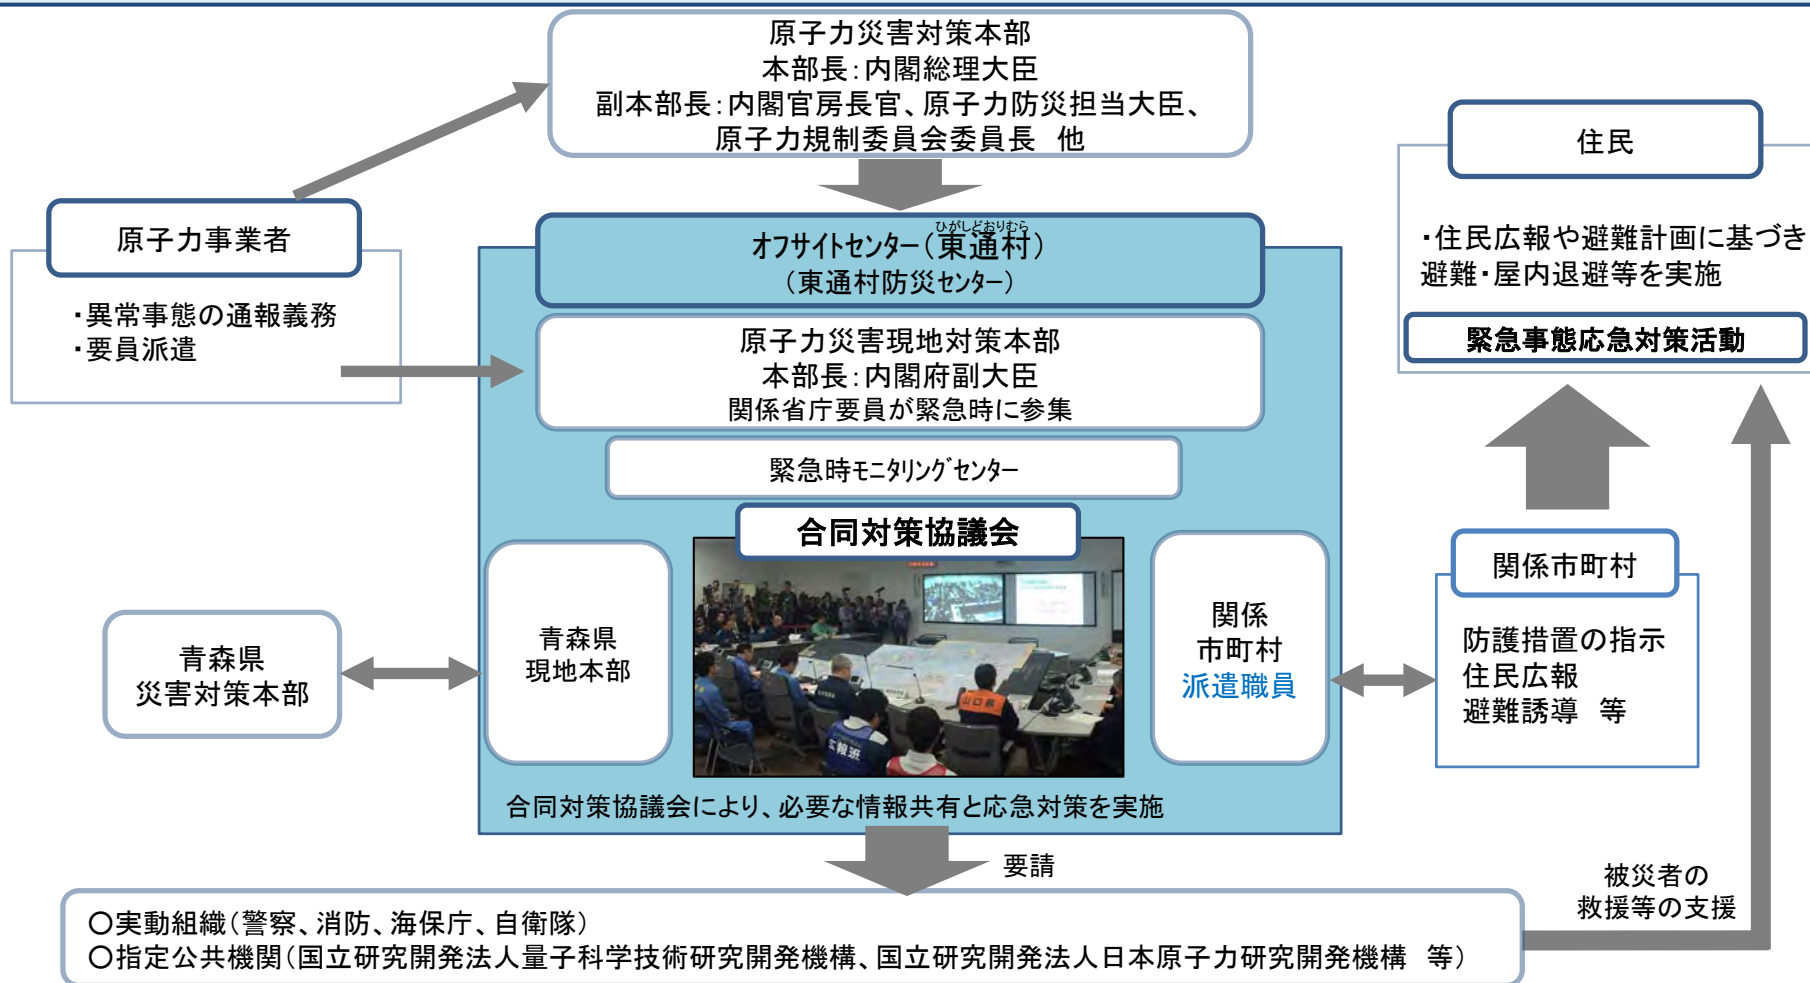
原子力災害対策本部
本部長：内閣総理大臣
副本部長：内閣官房長官、原子力防災担当大臣、原子力規制委員会委員長　他

住民

・住民広報や避難計画に基づき避難・屋内退避等を実施

緊急事態応急対策活動

原子力事業者

・異常事態の通報義務
・要員派遣

オフサイトセンター（東通村）
ひがしどおりむら
（東通村防災センター）

原子力災害現地対策本部
本部長：内閣府副大臣
関係省庁要員が緊急時に参集

緊急時モニタリングセンター

合同対策協議会

青森県
災害対策本部

青森県
現地本部

関係
市町村
派遣職員

関係市町村

防護措置の指示
住民広報
避難誘導　等

合同対策協議会により、必要な情報共有と応急対策を実施

要請

被災者の
救援等の支援

〇実動組織（警察、消防、海保庁、自衛隊）
〇指定公共機関（国立研究開発法人量子科学技術研究開発機構、国立研究開発法人日本原子力研究開発機構　等）